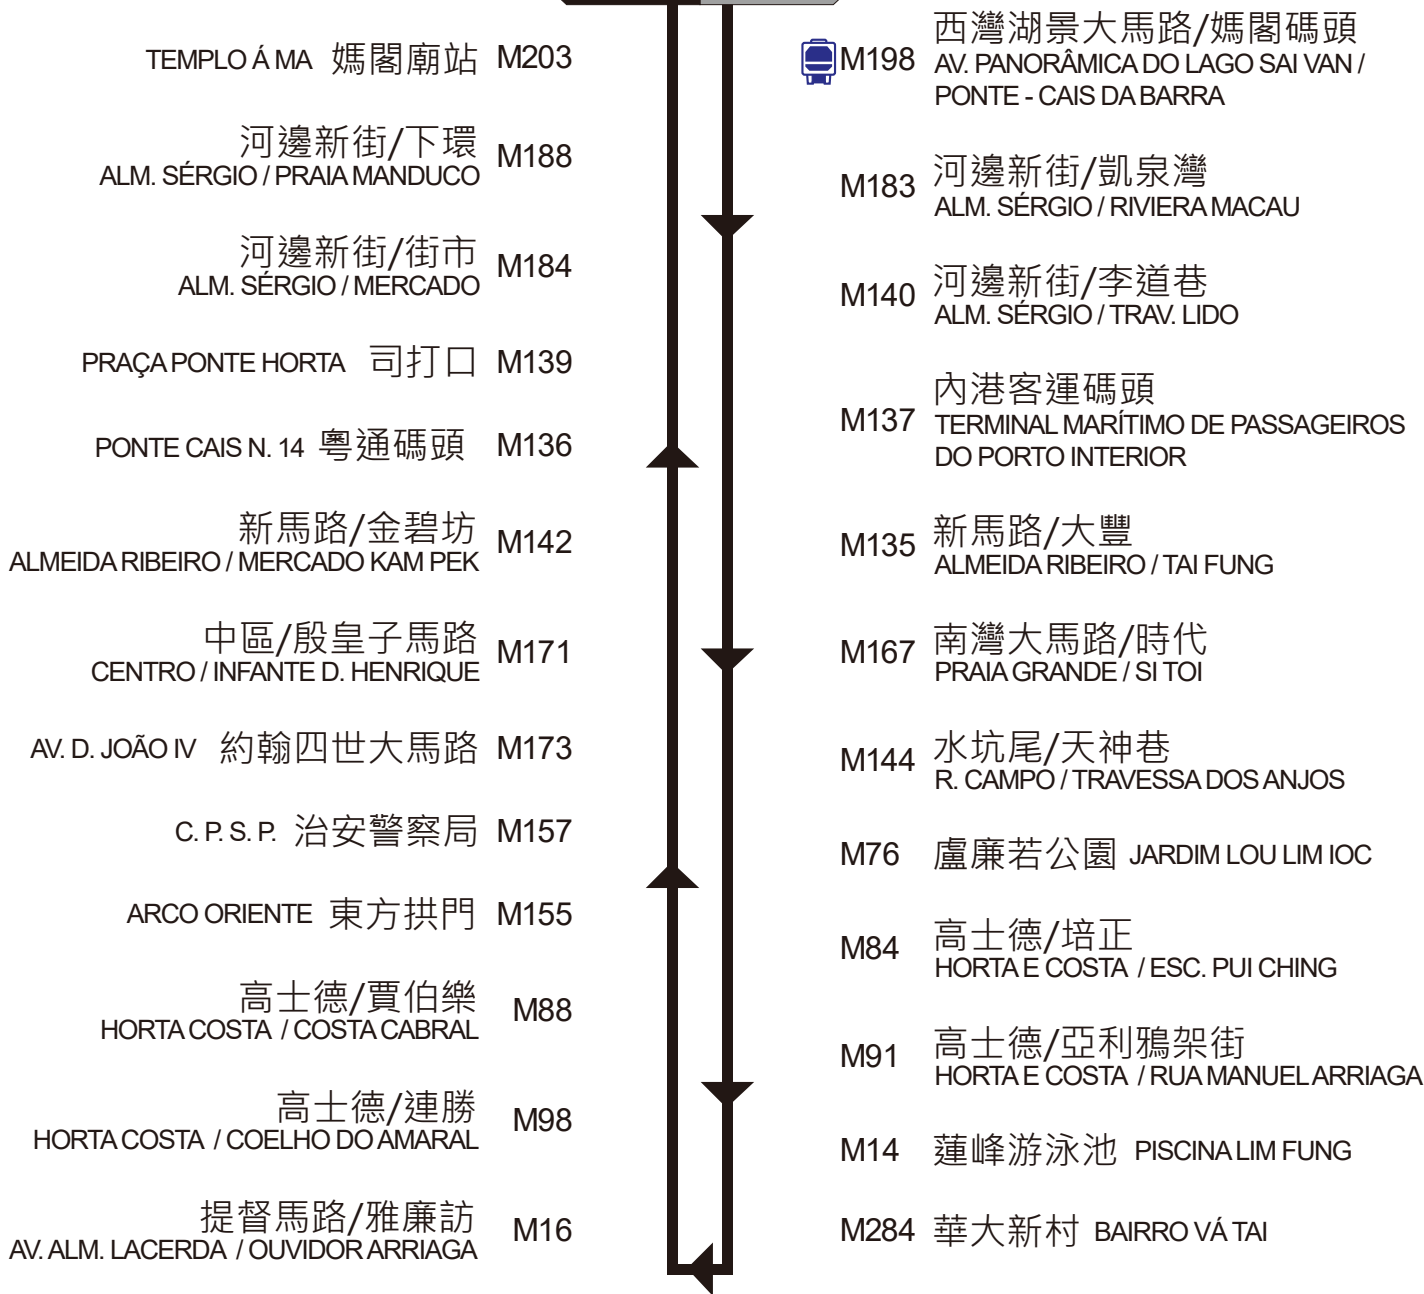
TEMPLO Á MA 媽閣廟站 M203

河邊新街/下環
ALM. SÉRGIO / PRAIA MANDUCO M188

河邊新街/街市
ALM. SÉRGIO / MERCADO M184

PRAÇA PONTE HORTA 司打口 M139

PONTE CAIS N. 14 粵通碼頭 M136

新馬路/金碧坊
ALMEIDA RIBEIRO / MERCADO KAM PEK M142

中區/殷皇子馬路
CENTRO / INFANTE D. HENRIQUE M171

AV. D. JOÃO IV 約翰四世大馬路 M173

C. P. S. P. 治安警察局 M157

ARCO ORIENTE 東方拱門 M155

高士德/賈伯樂
HORTA COSTA / COSTA CABRAL M88

高士德/連勝
HORTA COSTA / COELHO DO AMARAL M98

提督馬路/雅廉訪
AV. ALM. LACERDA / OUVIDOR ARRIAGA M16

M198 西灣湖景大馬路/媽閣碼頭
AV. PANORÂMICA DO LAGO SAI VAN / PONTE - CAIS DA BARRA

M183 河邊新街/凱泉灣
ALM. SÉRGIO / RIVIERA MACAU

M140 河邊新街/李道巷
ALM. SÉRGIO / TRAV. LIDO

M137 內港客運碼頭
TERMINAL MARÍTIMO DE PASSAGEIROS DO PORTO INTERIOR

M135 新馬路/大豐
ALMEIDA RIBEIRO / TAI FUNG

M167 南灣大馬路/時代
PRAIA GRANDE / SI TOI

M144 水坑尾/天神巷
R. CAMPO / TRAVESSA DOS ANJOS

M76 盧廉若公園 JARDIM LOU LIM IOC

M84 高士德/培正
HORTA E COSTA / ESC. PUI CHING

M91 高士德/亞利鴉架街
HORTA E COSTA / RUA MANUEL ARRIAGA

M14 蓮峰游泳池 PISCINA LIM FUNG

M284 華大新村 BAIRRO VÁ TAI